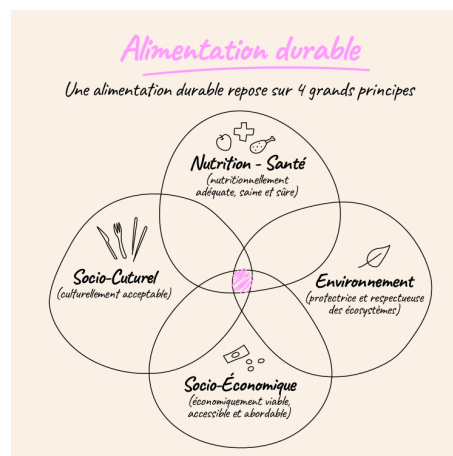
Alimentation durable

Une alimentation durable repose sur 4 grands principes

Nutrition - Santé
(nutritionnellement adéquate, saine et sûre)

Socio-Cuturel
(culturellement acceptable)

Environnement
(protectrice et respectueuse des écosystèmes)

Socio-Économique
(économiquement viable, accessible et abordable)